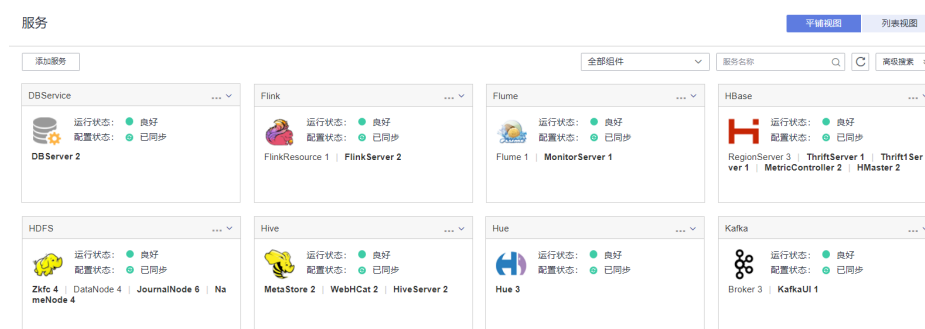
服务

平铺视图 列表视图

添加服务

全部组件

服务名称

高级搜索

DBService ...
DBServer 2

Flink ...
运行状态： 良好
配置状态： 已同步
FlinkResource 1 | FlinkServer 2

Flume ...
运行状态： 良好
配置状态： 已同步
Flume 1 | MonitorServer 1

HBase ...
运行状态： 良好
配置状态： 已同步
RegionServer 3 | ThriftServer 1 | Thrift1Server 1 | MetricController 2 | HMaster 2

HDFS ...
运行状态： 良好
配置状态： 已同步
Zkfc 4 | DataNode 4 | JournalNode 6 | NameNode 4

Hive ...
运行状态： 良好
配置状态： 已同步
MetaStore 2 | WebHCat 2 | HiveServer 2

Hue ...
运行状态： 良好
配置状态： 已同步
Hue 3

Kafka ...
运行状态： 良好
配置状态： 已同步
Broker 3 | KafkaUI 1